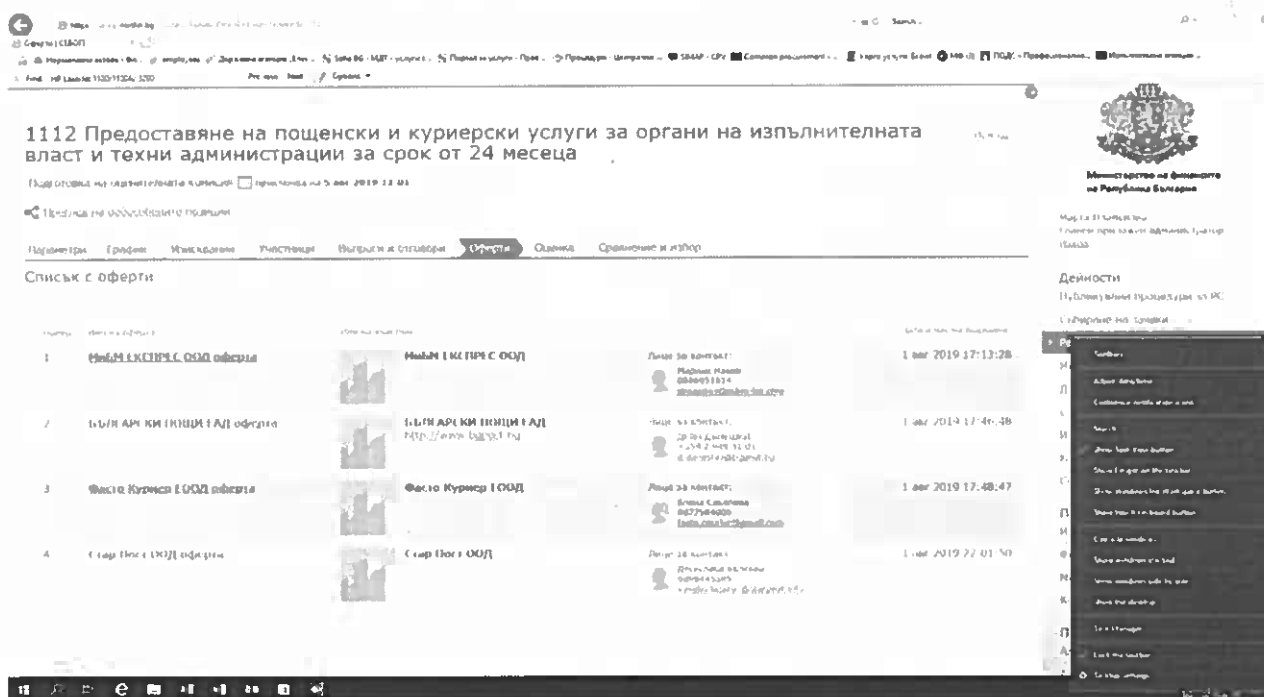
1112 Предоставяне на пощенски и куриерски услуги за органи на изпълнителната власт и техни администрации за срок от 24 месеца

Подготовка на оценителната комисия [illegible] 5 авг 2019 11:01

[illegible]

Параметри График Изисквания Участници Въпроси и отговори Оферти Оценка Сравнение и избор

Списък с оферти

| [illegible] | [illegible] | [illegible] | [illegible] | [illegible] |
|---|---|---|---|---|
| 1 | МиБМ ЕКСПРЕС ООД оферта | МиБМ ЕКСПРЕС ООД | Лице за контакт: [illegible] | 1 авг 2019 17:13:28 |
| 2 | БЪЛГАРСКИ ПОЩИ ЕАД оферта | БЪЛГАРСКИ ПОЩИ ЕАД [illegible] | Лице за контакт: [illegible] | 1 авг 2019 17:46:48 |
| 3 | Фасто Куриер ЕООД оферта | Фасто Куриер ЕООД | Лице за контакт: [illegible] | 1 авг 2019 17:48:47 |
| 4 | Стар Пост ООД оферта | Стар Пост ООД | Лице за контакт: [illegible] | 1 авг 2019 22:01:50 |

Министерство на финансите на Република България

Дейности

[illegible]